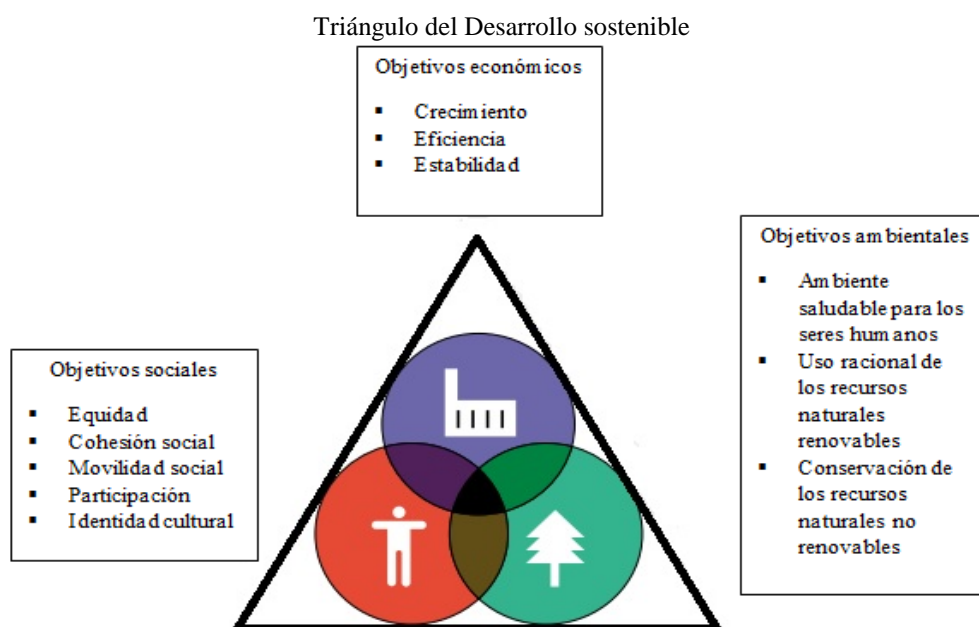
Triángulo del Desarrollo sostenible

Objetivos económicos

- Crecimiento
- Eficiencia
- Estabilidad

Objetivos ambientales

- Ambiente saludable para los seres humanos
- Uso racional de los recursos naturales renovables
- Conservación de los recursos naturales no renovables

Objetivos sociales

- Equidad
- Cohesión social
- Movilidad social
- Participación
- Identidad cultural